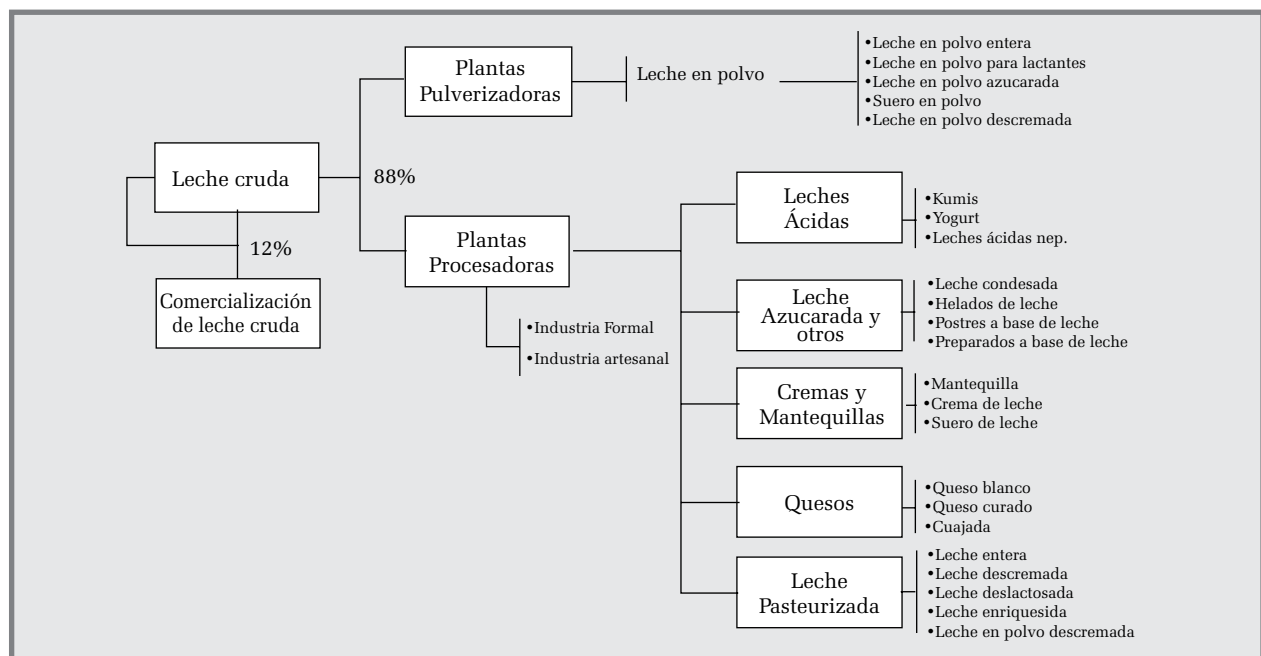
Plantas Pulverizadoras

Leche en polvo

•Leche en polvo entera
•Leche en polvo para lactantes
•Leche en polvo azucarada
•Suero en polvo
•Leche en polvo descremada

Leche cruda

88%

12%

Comercialización de leche cruda

Plantas Procesadoras

•Industria Formal
•Industria artesanal

Leches Ácidas

•Kumis
•Yogurt
•Leches ácidas nep.

Leche Azucarada y otros

•Leche condesada
•Helados de leche
•Postres a base de leche
•Preparados a base de leche

Cremas y Mantequillas

•Mantequilla
•Crema de leche
•Suero de leche

Quesos

•Queso blanco
•Queso curado
•Cuajada

Leche Pasteurizada

•Leche entera
•Leche descremada
•Leche deslactosada
•Leche enriquesida
•Leche en polvo descremada